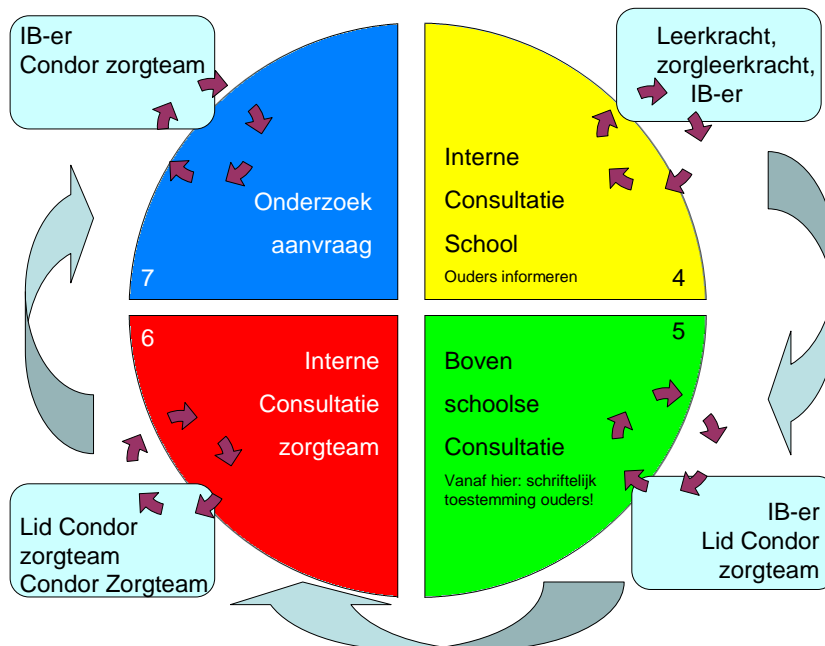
IB-er
Condor zorgteam

Leerkracht,
zorgleerkracht,
IB-er

Onderzoek
aanvraag

7

Interne
Consultatie
School
Ouders informeren

4

6

Interne
Consultatie
zorgteam

5

Boven
schoolse
Consultatie
Vanaf hier: schriftelijk toestemming ouders!

Lid Condor
zorgteam
Condor Zorgteam

IB-er
Lid Condor
zorgteam